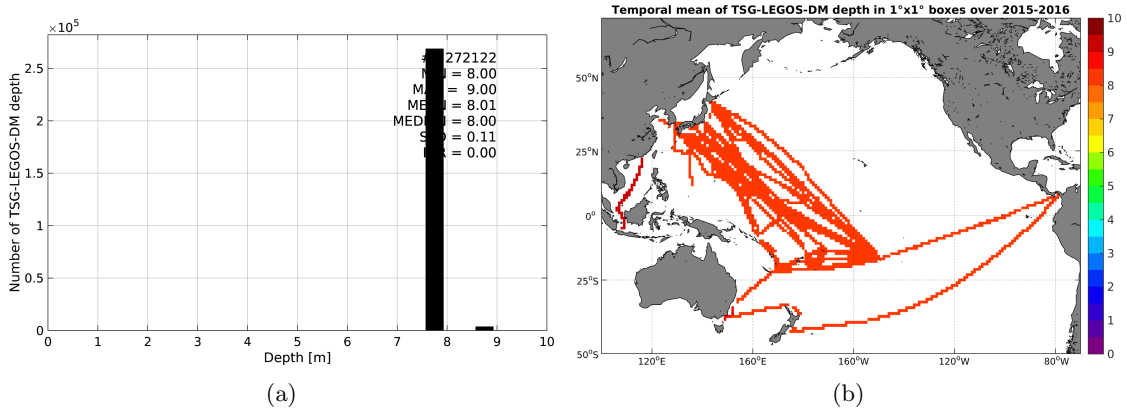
$\times10^5$

2.5

2

1.5

1

0.5

0

Number of TSG-LEGOS-DM depth

#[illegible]272122
M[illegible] = 8.00
MA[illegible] = 9.00
ME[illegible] = 8.01
MED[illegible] = 8.00
S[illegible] = 0.11
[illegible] = 0.00

0 1 2 3 4 5 6 7 8 9 10

Depth [m]

(a)

Temporal mean of TSG-LEGOS-DM depth in 1°x1° boxes over 2015-2016

50°N

25°N

0°

25°S

50°S

120°E 160°E 160°W 120°W 80°W

10
9
8
7
6
5
4
3
2
1
0

(b)